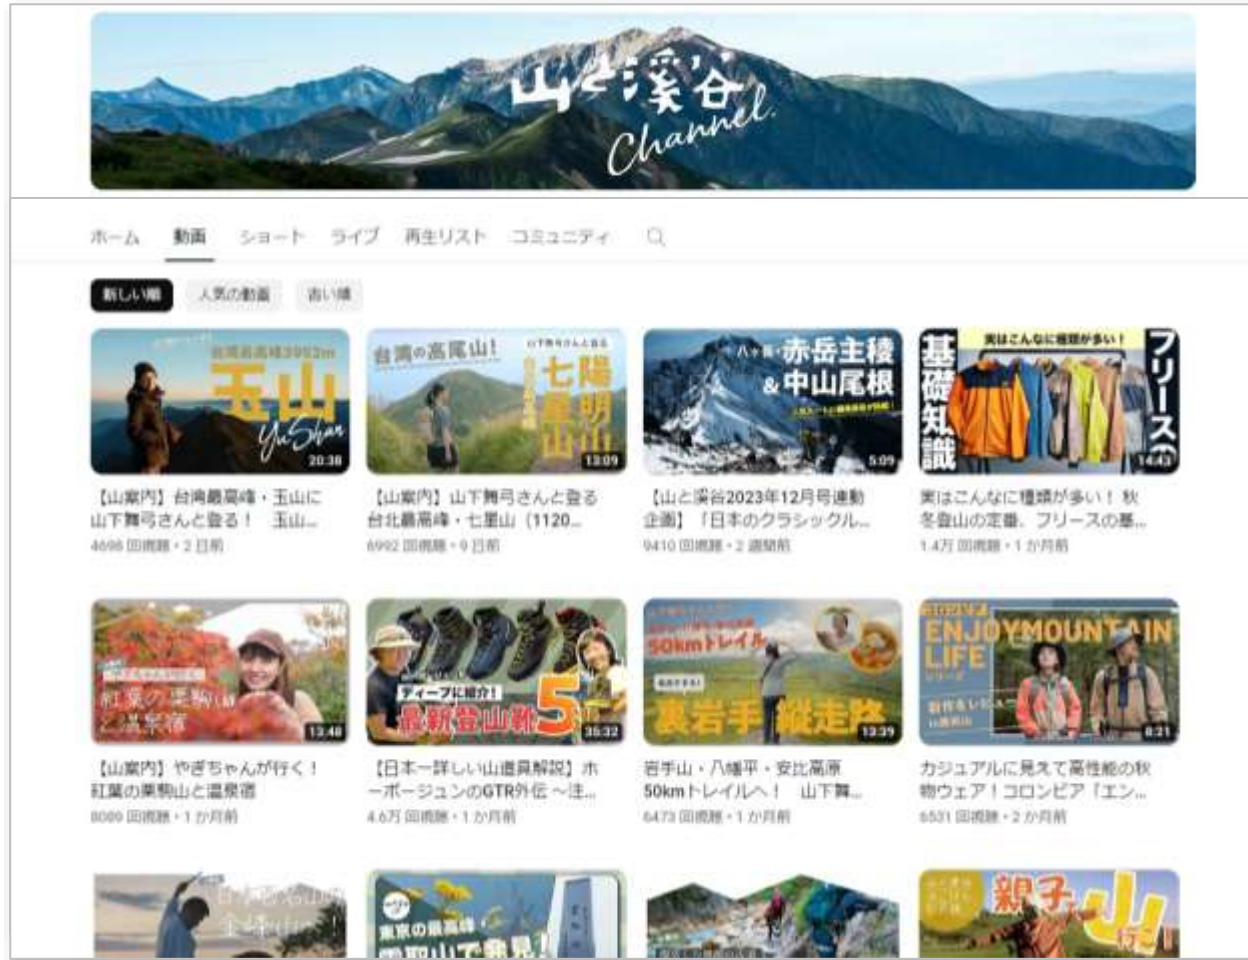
山と溪谷 Channel

ホーム　動画　ショート　ライブ　再生リスト　コミュニティ

新しい順　人気の動画　古い順

台湾最高峰3952m 玉山 YuShan 20:38
【山案内】台湾最高峰・玉山に山下舞弓さんと登る！ 玉山...
4698 回視聴・2 日前

台湾の高尾山！ 七星山 陽明山 13:09
【山案内】山下舞弓さんと登る台北最高峰・七星山（1120...
6992 回視聴・9 日前

八ヶ岳 赤岳主稜 &中山尾根 5:09
【山と溪谷2023年12月号連動企画】「日本のクラシックル...
9410 回視聴・2 週間前

実はこんなに種類が多い！ 基礎知識 フリース 14:43
実はこんなに種類が多い！ 秋冬登山の定番、フリースの基...
1.4万 回視聴・1 か月前

紅葉の栗駒山と温泉宿 13:46
【山案内】やぎちゃんが行く！紅葉の栗駒山と温泉宿
8089 回視聴・1 か月前

ディープに紹介！ 最新登山靴 5 35:32
【日本一詳しい山道具解説】ホーボージュンのGTR外伝 ～注...
4.6万 回視聴・1 か月前

50kmトレイル 裏岩手縦走路 13:39
岩手山・八幡平・安比高原 50kmトレイルへ！ 山下舞...
6473 回視聴・1 か月前

ENJOY MOUNTAIN LIFE 6:21
カジュアルに見えて高性能の秋物ウェア！コロンビア「エン...
6531 回視聴・2 か月前

東京の最高峰 雲取山で発見！

親子山